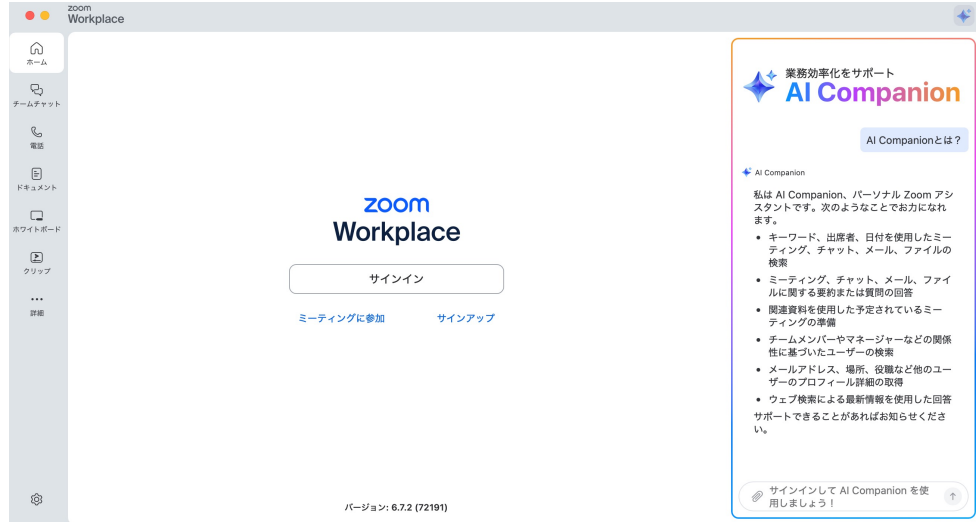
zoom
Workplace

ホーム
チームチャット
電話
ドキュメント
ホワイトボード
クリップ
詳細

zoom
Workplace

サインイン

ミーティングに参加
サインアップ

バージョン: 6.7.2 (72191)

業務効率化をサポート
AI Companion

AI Companionとは？

AI Companion

私は AI Companion、パーソナル Zoom アシスタントです。次のようなことでお力になれます。

- キーワード、出席者、日付を使用したミーティング、チャット、メール、ファイルの検索
- ミーティング、チャット、メール、ファイルに関する要約または質問の回答
- 関連資料を使用した予定されているミーティングの準備
- チームメンバーやマネージャーなどの関係性に基づいたユーザーの検索
- メールアドレス、場所、役職など他のユーザーのプロフィール詳細の取得
- ウェブ検索による最新情報を使用した回答

サポートできることがあればお知らせください。

サインインして AI Companion を使用しましょう！